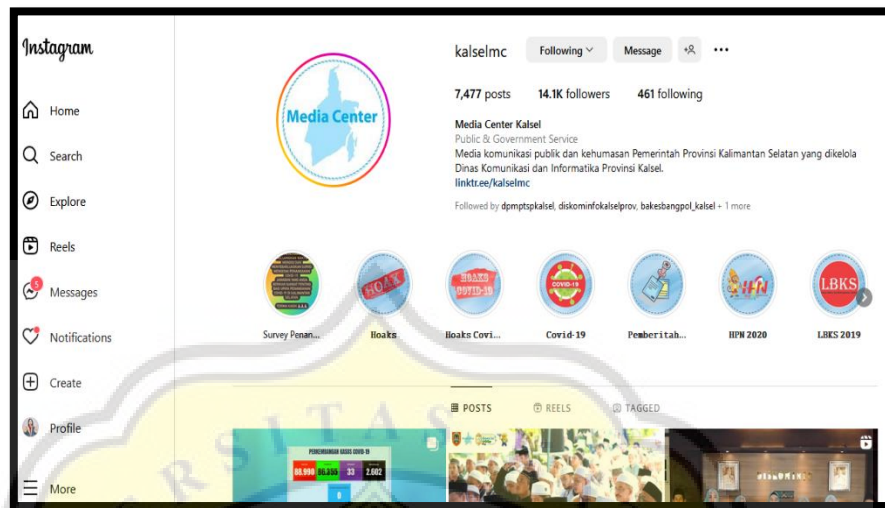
Instagram

Home

Search

Explore

Reels

Messages

Notifications

Create

Profile

More

Media Center

kalselmc Following Message

7,477 posts 14.1K followers 461 following

Media Center Kalsel
Public & Government Service
Media komunikasi publik dan kehumasan Pemerintah Provinsi Kalimantan Selatan yang dikelola Dinas Komunikasi dan Informatika Provinsi Kalsel.
linktr.ee/kalselmc

Followed by dpmptspkalsel, diskominfokalselprov, bakesbangpol_kalsel + 1 more

HOAKS COVID-19 LBKS

Survey Penan... Hoaks Hoaks Covi... Covid-19 Pemberitah... HPN 2020 LBKS 2019

POSTS REELS TAGGED

PENANGANAN KASUS COVID-19
88.990 86.080 33 2.602